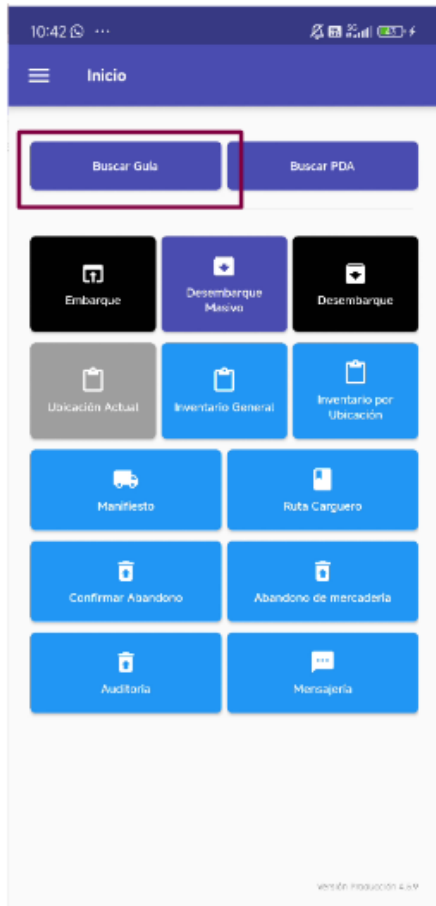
10:42 ···

Inicio

Buscar Guía

Buscar PDA

Embarque

Desembarque Masivo

Desembarque

Ubicación Actual

Inventario General

Inventario por Ubicación

Manifiesto

Ruta Carguero

Confirmar Abandono

Abandono de mercadería

Auditoría

Mensajería

Versión Producción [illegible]